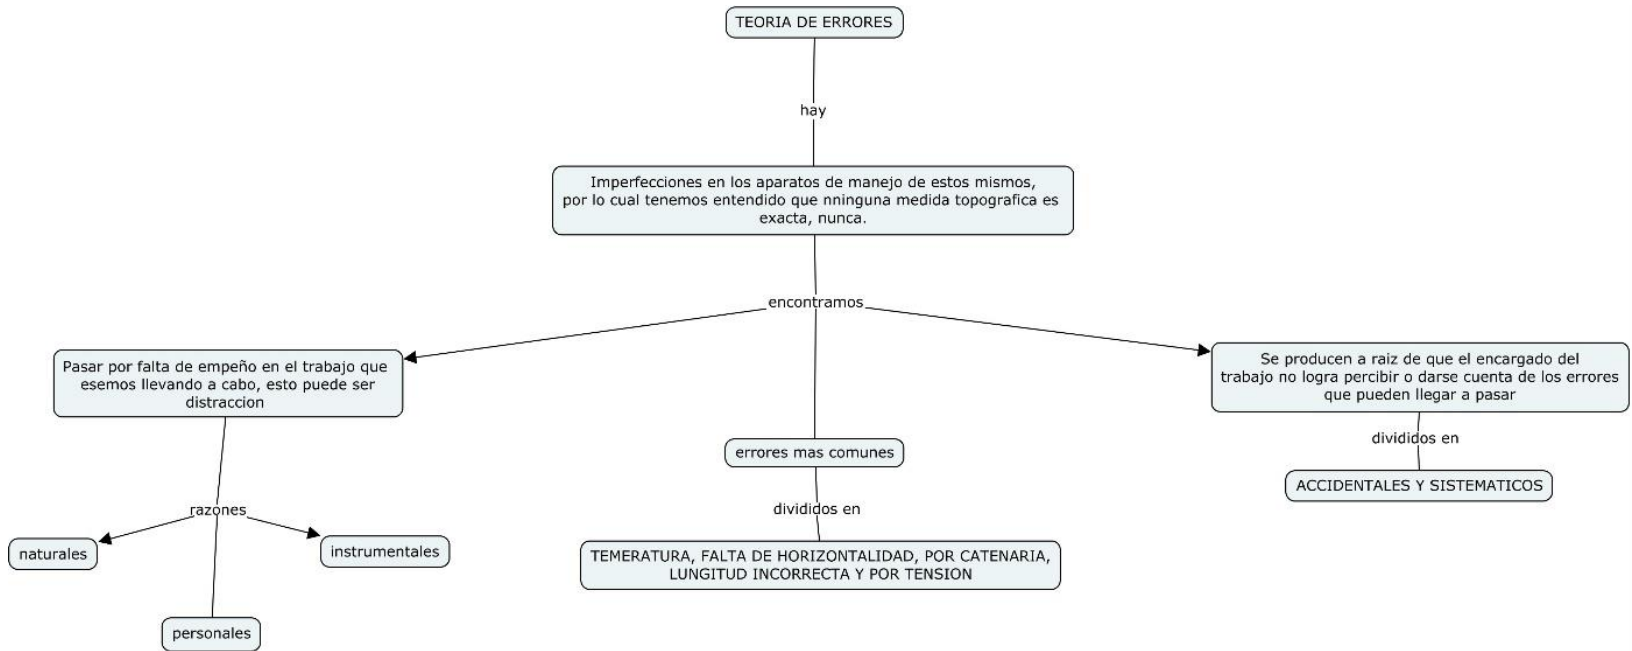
TEORIA DE ERRORES

hay

Imperfecciones en los aparatos de manejo de estos mismos, por lo cual tenemos entendido que nninguna medida topografica es exacta, nunca.

encontramos

Pasar por falta de empeño en el trabajo que esemos llevando a cabo, esto puede ser distraccion

razones

naturales

instrumentales

personales

errores mas comunes

divididos en

TEMERATURA, FALTA DE HORIZONTALIDAD, POR CATENARIA, LUNGITUD INCORRECTA Y POR TENSION

Se producen a raiz de que el encargado del trabajo no logra percibir o darse cuenta de los errores que pueden llegar a pasar

divididos en

ACCIDENTALES Y SISTEMATICOS